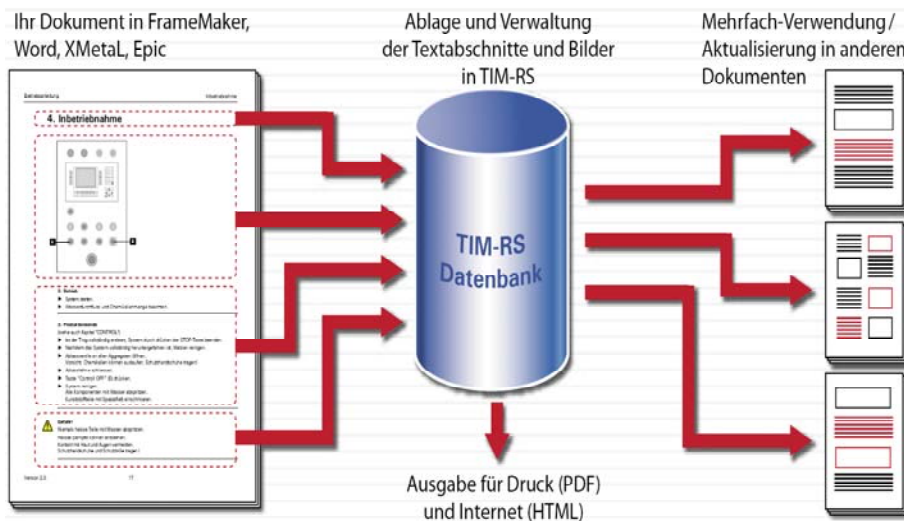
Ihr Dokument in FrameMaker, Word, XMetaL, Epic

Ablage und Verwaltung der Textabschnitte und Bilder in TIM-RS

Mehrfach-Verwendung / Aktualisierung in anderen Dokumenten

4. Inbetriebnahme

TIM-RS Datenbank

Ausgabe für Druck (PDF) und Internet (HTML)